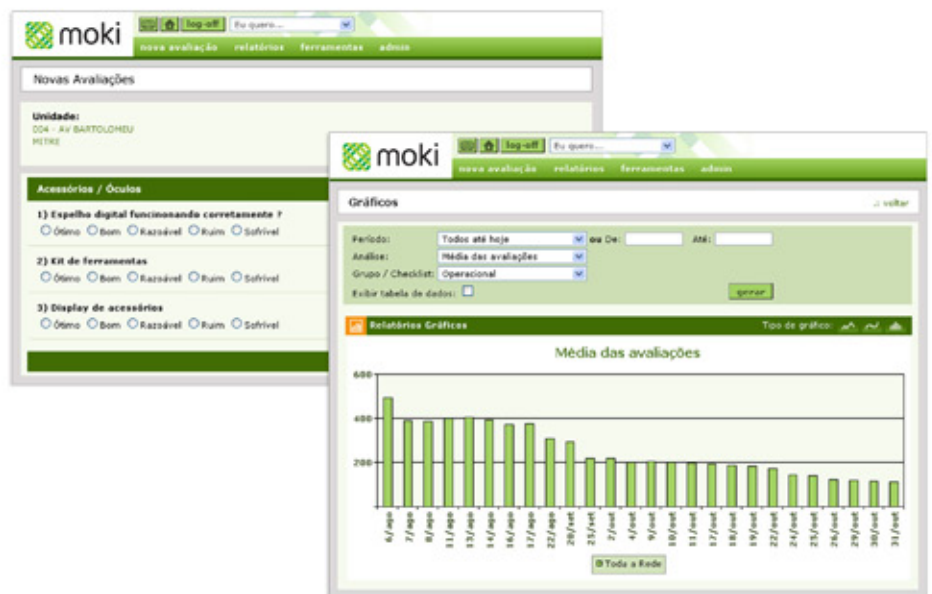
moki

log-off

Eu quero...

nova avaliação relatórios ferramentas admin

Novas Avaliações

Unidade:
004 - AV BARTOLOMEU MITRE

Acessórios / Óculos

1) Espelho digital funcionando corretamente ?
Ótimo Bom Razoável Ruim Sofrível

2) Kit de ferramentas
Ótimo Bom Razoável Ruim Sofrível

3) Display de acessórios
Ótimo Bom Razoável Ruim Sofrível

moki

log-off

Eu quero...

nova avaliação relatórios ferramentas admin

Gráficos

voltar

Período: Todos até hoje ou De: Até:
Análise: Média das avaliações
Grupo / Checklist: Operacional
Exibir tabela de dados:
gerar

Relatórios Gráficos

Tipo de gráfico:

Média das avaliações

600
400
200
0

6/ago 7/ago 8/ago 11/ago 13/ago 14/ago 16/ago 19/ago 22/ago 28/set 25/set 2/out 4/out 9/out 10/out 11/out 17/out 18/out 19/out 22/out 24/out 25/out 26/out 29/out 30/out 31/out

Toda a Rede